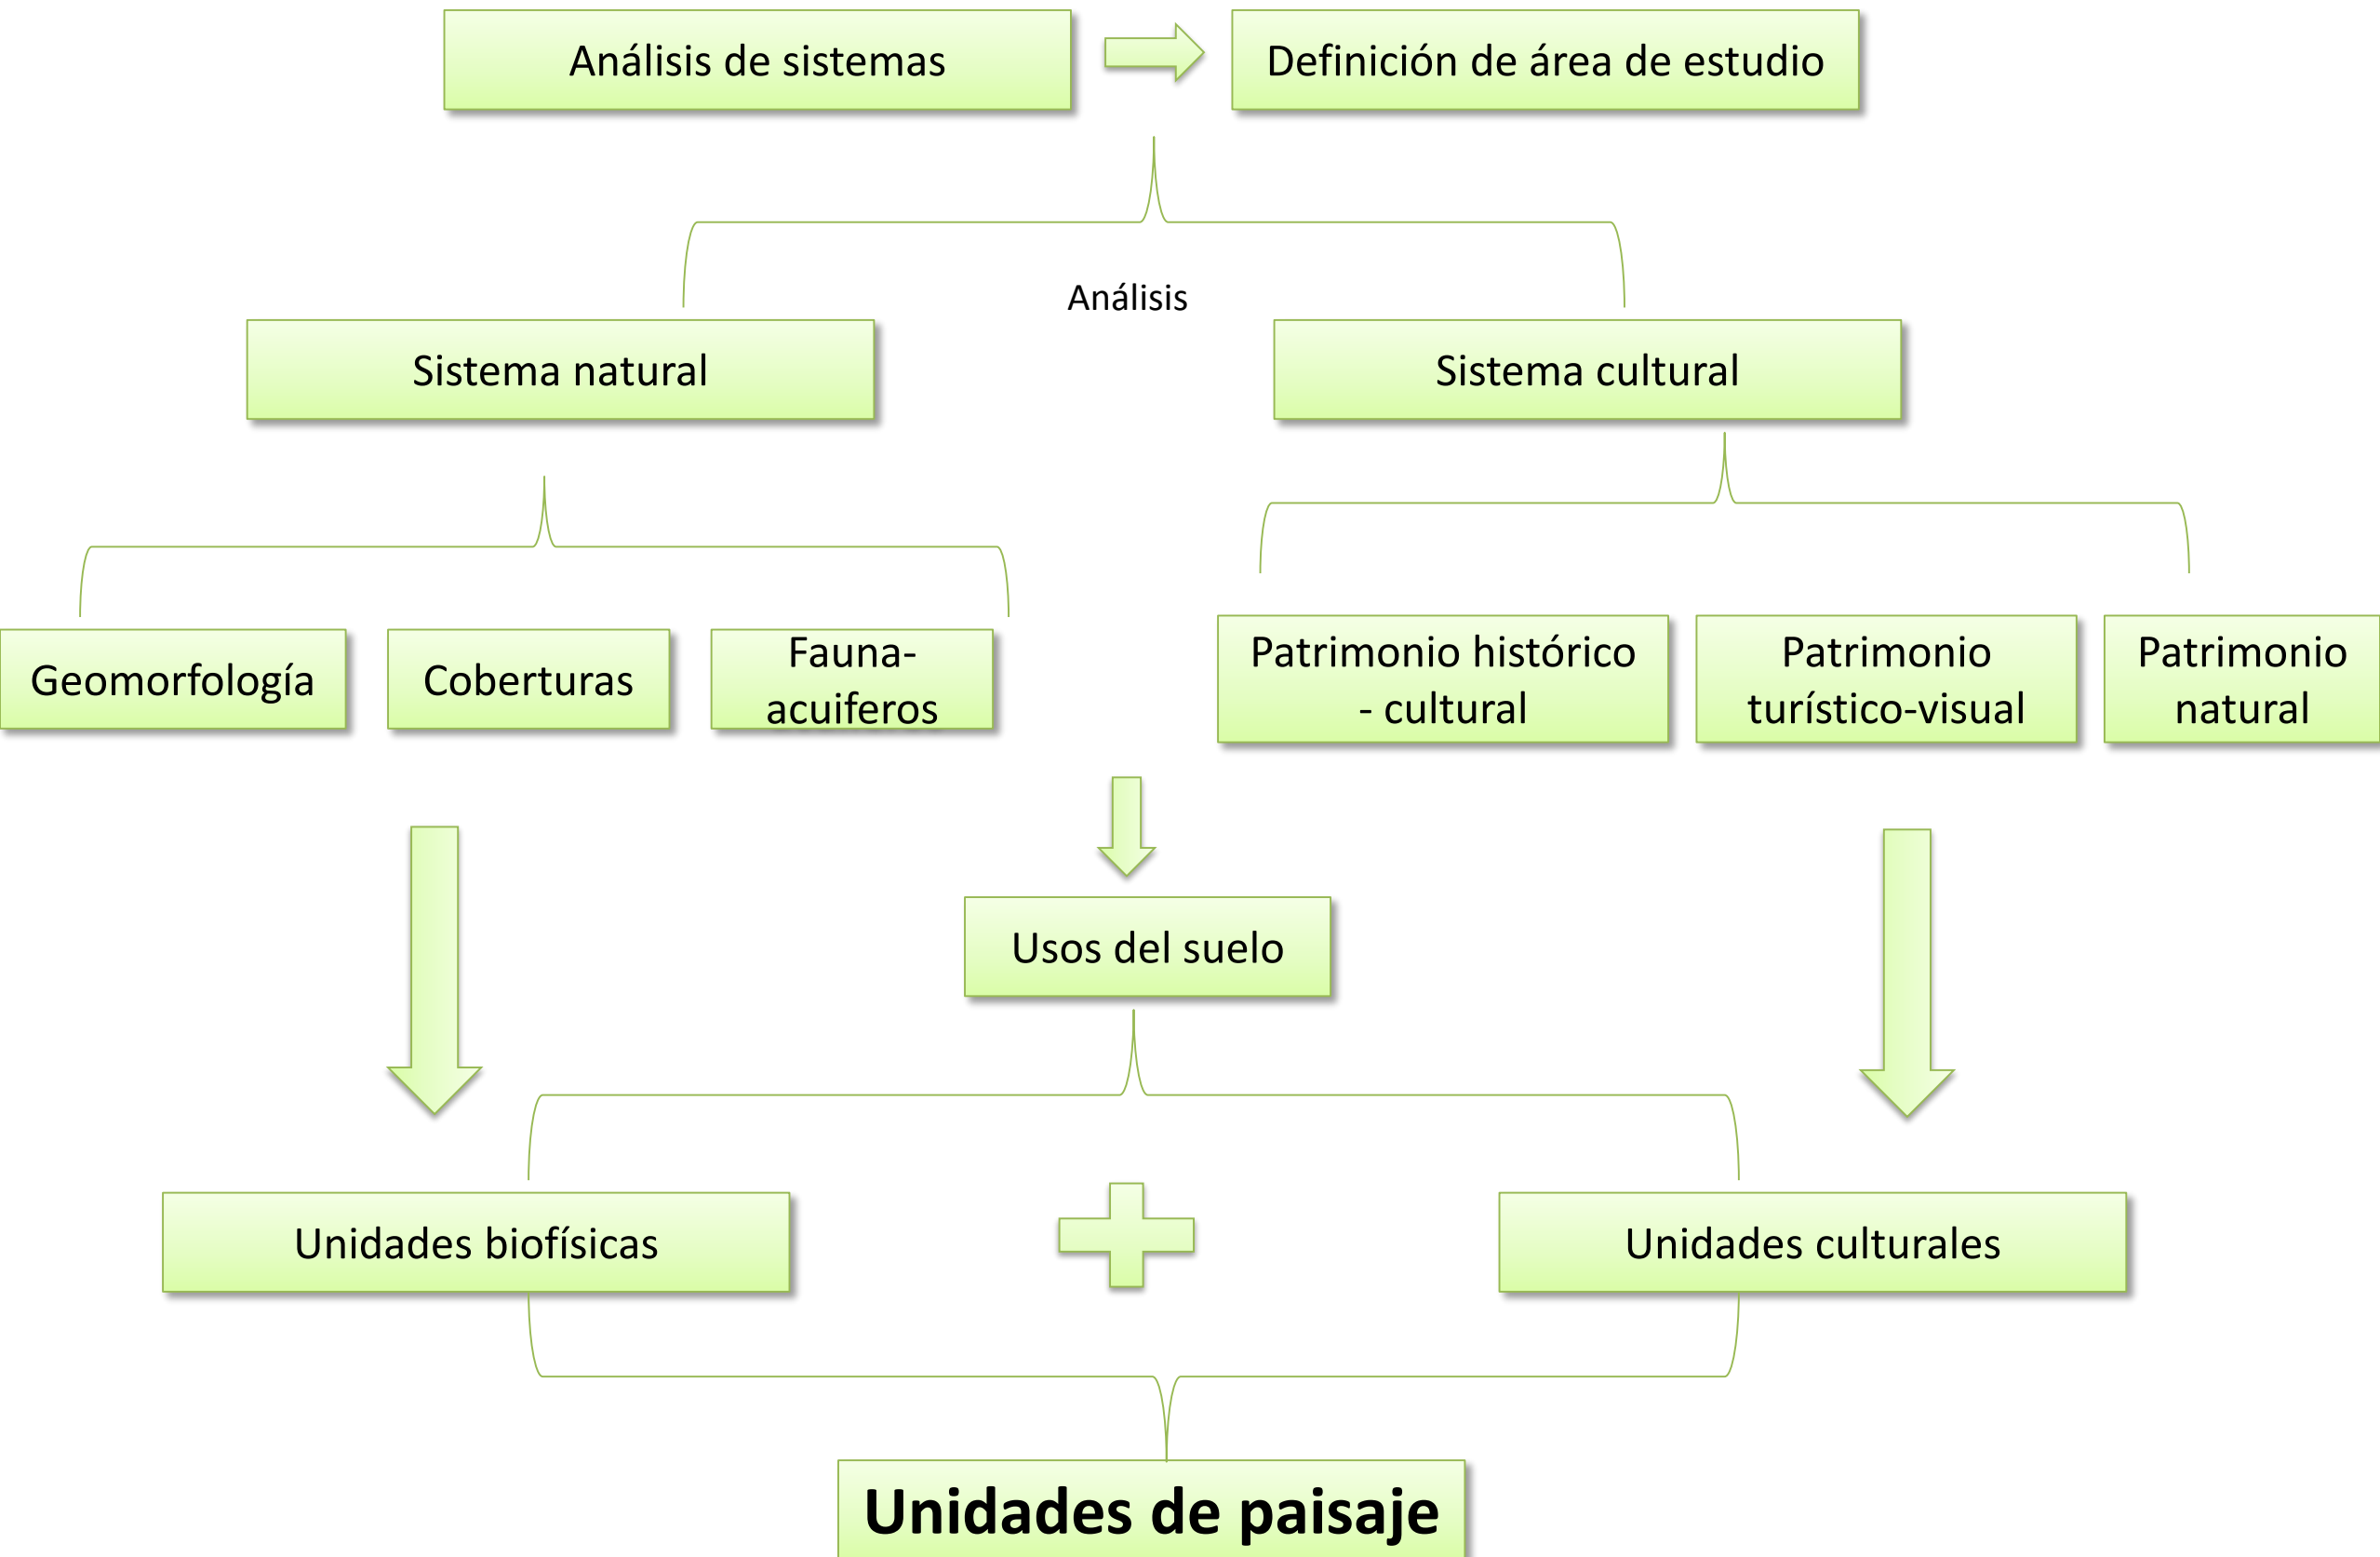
Análisis de sistemas

Definición de área de estudio

Análisis

Sistema natural

Sistema cultural

Geomorfología

Coberturas

Fauna-acuiferos

Patrimonio histórico - cultural

Patrimonio turístico-visual

Patrimonio natural

Usos del suelo

Unidades biofísicas

Unidades culturales

Unidades de paisaje